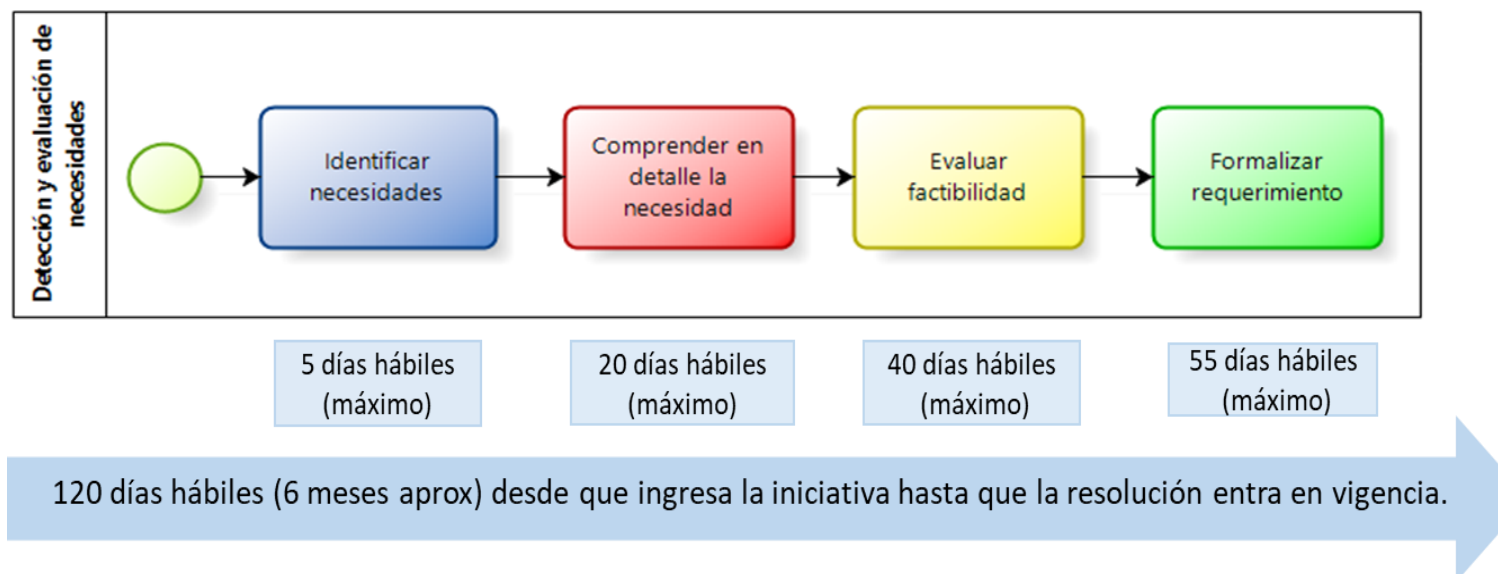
Detección y evaluación de necesidades

Identificar necesidades

Comprender en detalle la necesidad

Evaluar factibilidad

Formalizar requerimiento

5 días hábiles (máximo)

20 días hábiles (máximo)

40 días hábiles (máximo)

55 días hábiles (máximo)

120 días hábiles (6 meses aprox) desde que ingresa la iniciativa hasta que la resolución entra en vigencia.